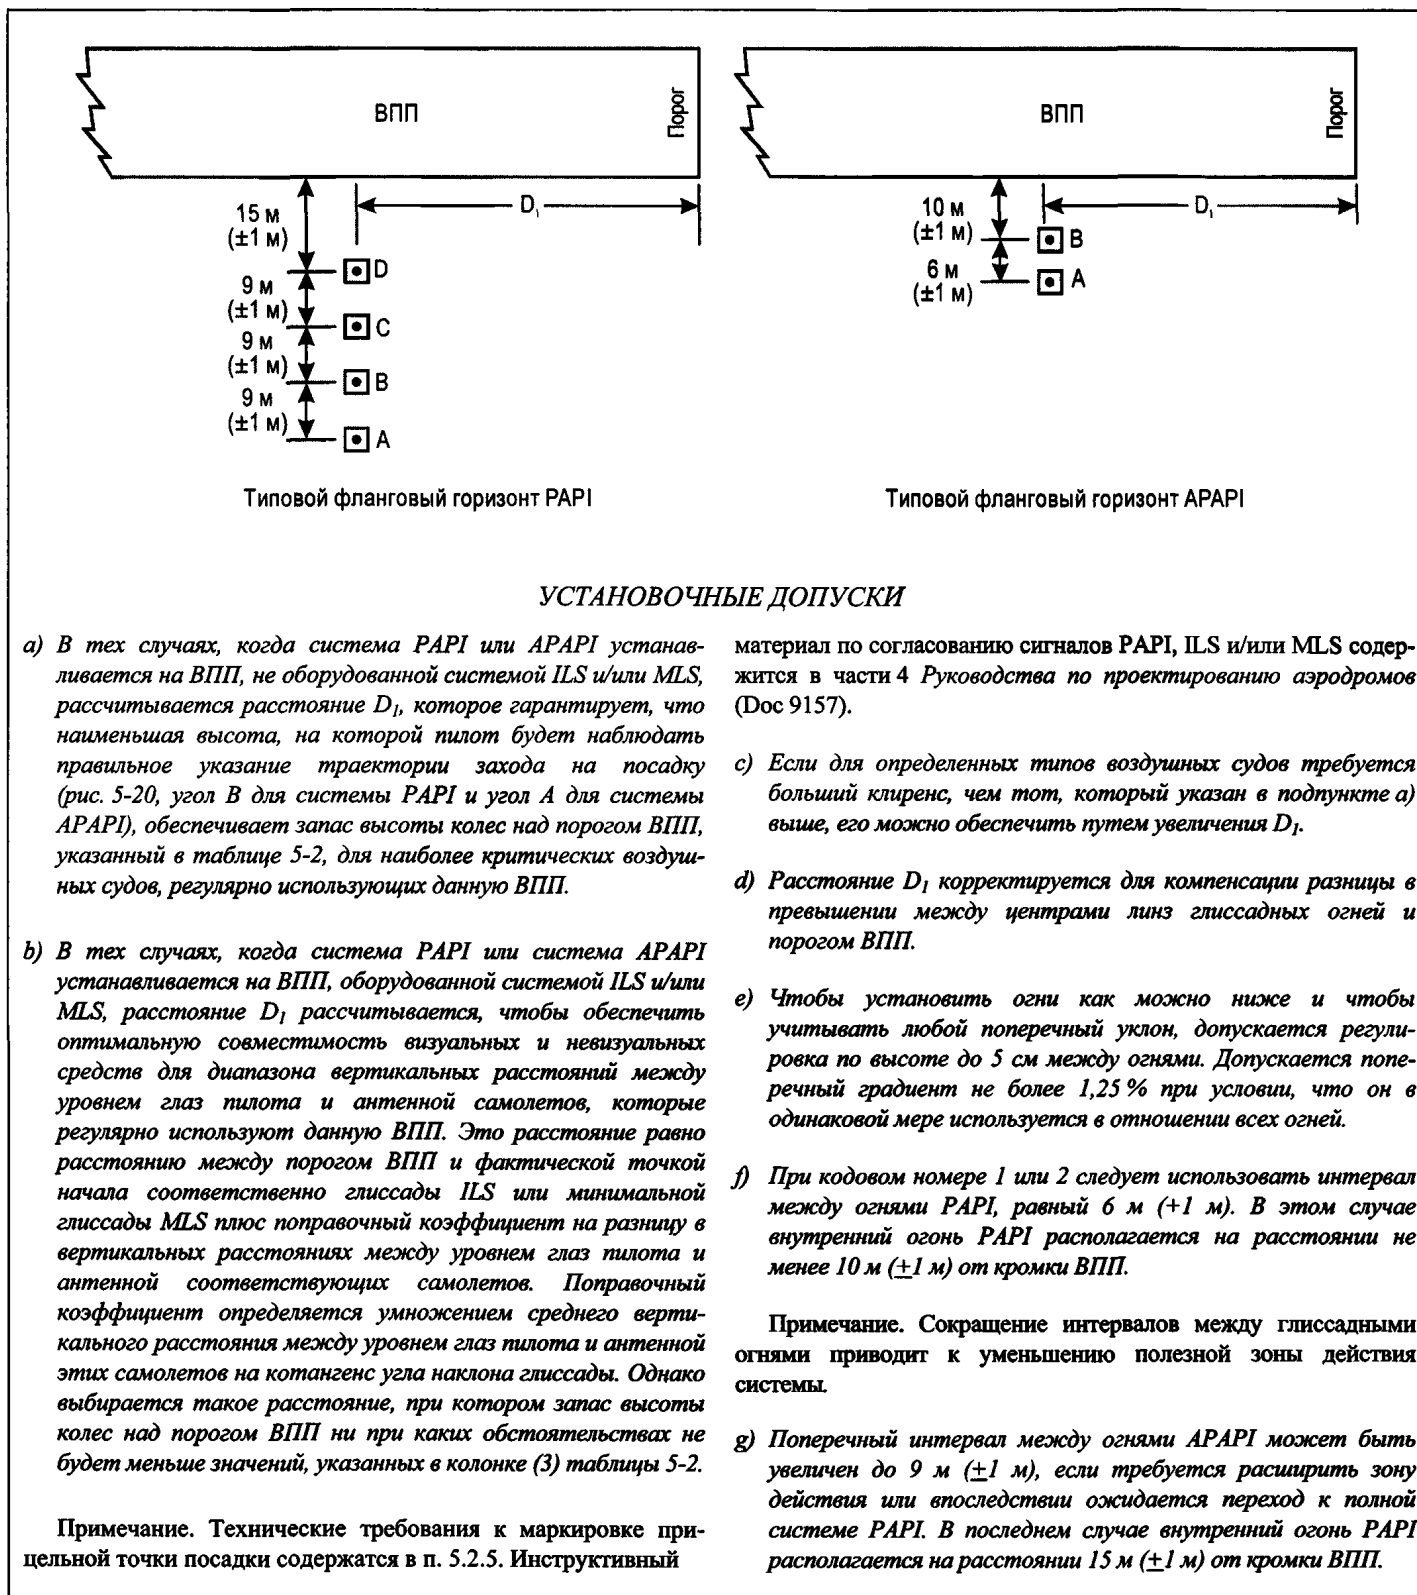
ВПП

Порог

15 м (±1 м)

$D_1$

D

9 м (±1 м)

C

9 м (±1 м)

B

9 м (±1 м)

A

Типовой фланговый горизонт PAPI

ВПП

Порог

10 м (±1 м)

$D_1$

B

6 м (±1 м)

A

Типовой фланговый горизонт APAPI

УСТАНОВОЧНЫЕ ДОПУСКИ

a) В тех случаях, когда система PAPI или APAPI устанавливается на ВПП, не оборудованной системой ILS и/или MLS, рассчитывается расстояние $D_1$, которое гарантирует, что наименьшая высота, на которой пилот будет наблюдать правильное указание траектории захода на посадку (рис. 5-20, угол B для системы PAPI и угол A для системы APAPI), обеспечивает запас высоты колес над порогом ВПП, указанный в таблице 5-2, для наиболее критических воздушных судов, регулярно использующих данную ВПП.

b) В тех случаях, когда система PAPI или система APAPI устанавливается на ВПП, оборудованной системой ILS и/или MLS, расстояние $D_1$ рассчитывается, чтобы обеспечить оптимальную совместимость визуальных и невизуальных средств для диапазона вертикальных расстояний между уровнем глаз пилота и антенной самолетов, которые регулярно используют данную ВПП. Это расстояние равно расстоянию между порогом ВПП и фактической точкой начала соответственно глиссады ILS или минимальной глиссады MLS плюс поправочный коэффициент на разницу в вертикальных расстояниях между уровнем глаз пилота и антенной соответствующих самолетов. Поправочный коэффициент определяется умножением среднего вертикального расстояния между уровнем глаз пилота и антенной этих самолетов на котангенс угла наклона глиссады. Однако выбирается такое расстояние, при котором запас высоты колес над порогом ВПП ни при каких обстоятельствах не будет меньше значений, указанных в колонке (3) таблицы 5-2.

Примечание. Технические требования к маркировке прицельной точки посадки содержатся в п. 5.2.5. Инструктивный материал по согласованию сигналов PAPI, ILS и/или MLS содержится в части 4 Руководства по проектированию аэродромов (Doc 9157).

c) Если для определенных типов воздушных судов требуется больший клиренс, чем тот, который указан в подпункте a) выше, его можно обеспечить путем увеличения $D_1$.

d) Расстояние $D_1$ корректируется для компенсации разницы в превышении между центрами линз глиссадных огней и порогом ВПП.

e) Чтобы установить огни как можно ниже и чтобы учитывать любой поперечный уклон, допускается регулировка по высоте до 5 см между огнями. Допускается поперечный градиент не более 1,25 % при условии, что он в одинаковой мере используется в отношении всех огней.

f) При кодовом номере 1 или 2 следует использовать интервал между огнями PAPI, равный 6 м (+1 м). В этом случае внутренний огонь PAPI располагается на расстоянии не менее 10 м (±1 м) от кромки ВПП.

Примечание. Сокращение интервалов между глиссадными огнями приводит к уменьшению полезной зоны действия системы.

g) Поперечный интервал между огнями APAPI может быть увеличен до 9 м (±1 м), если требуется расширить зону действия или впоследствии ожидается переход к полной системе PAPI. В последнем случае внутренний огонь PAPI располагается на расстоянии 15 м (±1 м) от кромки ВПП.